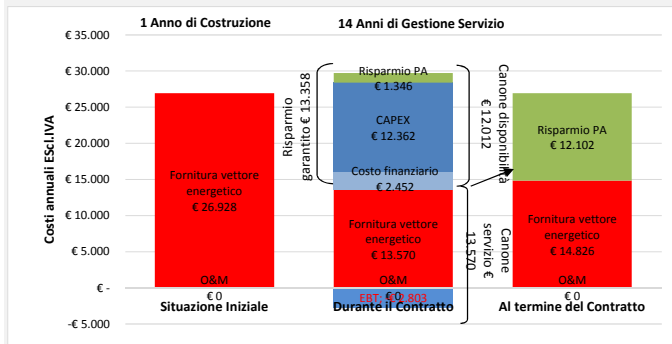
1 Anno di Costruzione

14 Anni di Gestione Servizio

€ 35.000
€ 30.000
€ 25.000
€ 20.000
€ 15.000
€ 10.000
€ 5.000
€ -
-€ 5.000

Costi annuali Escl.IVA

Fornitura vettore energetico
€ 26.928

O&M
€ 0

Situazione Iniziale

Risparmio garantito € 13.358

Risparmio PA
€ 1.346

CAPEX
€ 12.362

Costo finanziario
€ 2.452

Fornitura vettore energetico
€ 13.570

O&M
€ 0

EBT: -€ 1.803

Durante il Contratto

Canone disponibilità € 12.012

Canone servizio € 13.570

Risparmio PA
€ 12.102

Fornitura vettore energetico
€ 14.826

O&M
€ 0

Al termine del Contratto